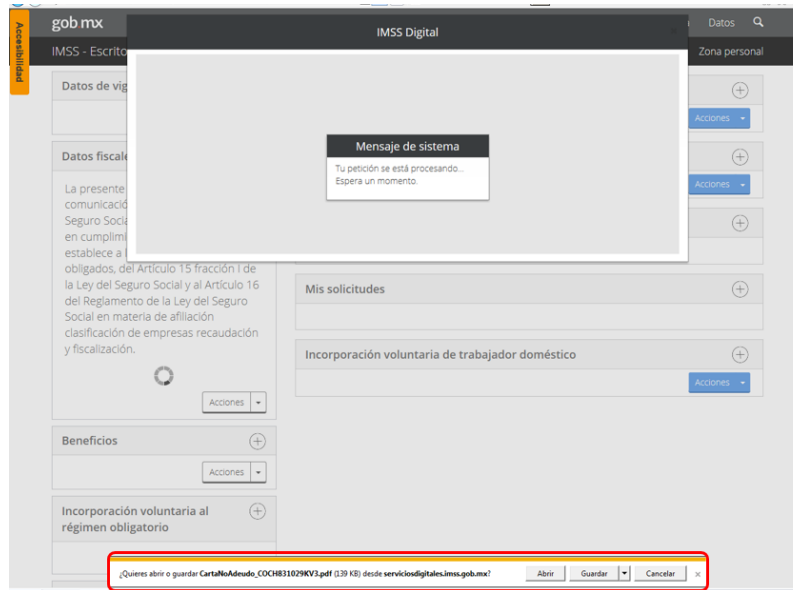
gob mx

Datos

Accesibilidad

IMSS - Escrito

Zona personal

IMSS Digital

Mensaje de sistema

Tu petición se está procesando...
Espera un momento.

Datos de vig

Acciones

Datos fiscale

Acciones

La presente comunicació Seguro Socia en cumplimi establece a obligados, del Artículo 15 fracción I de la Ley del Seguro Social y al Artículo 16 del Reglamento de la Ley del Seguro Social en materia de afiliación clasificación de empresas recaudación y fiscalización.

Acciones

Mis solicitudes

Incorporación voluntaria de trabajador doméstico

Acciones

Beneficios

Acciones

Incorporación voluntaria al régimen obligatorio

¿Quieres abrir o guardar CartaNoAdeudo_COCH831029KV3.pdf (139 KB) desde serviciosdigitales.imss.gob.mx?

Abrir

Guardar

Cancelar

×